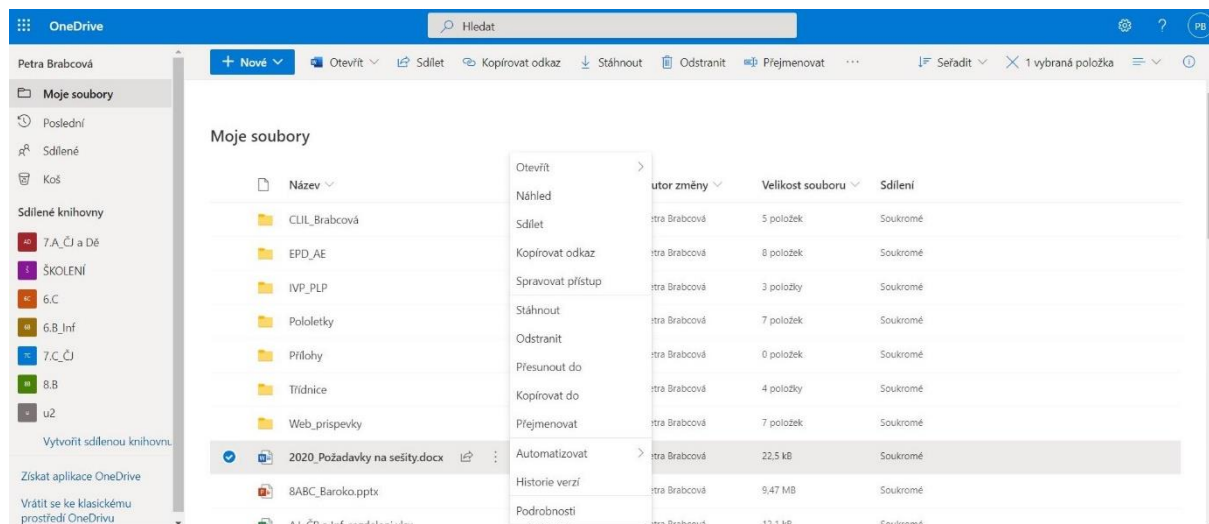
OneDrive

Hledat

PB

Petra Brabcová

Moje soubory

Poslední

Sdílené

Koš

Sdílené knihovny

AD 7.A_ČJ a Dě

Š ŠKOLENÍ

6C 6.C

6B 6.B_Inf

7C 7.C_ČJ

8B 8.B

u u2

Vytvořit sdílenou knihovnu

Získat aplikace OneDrive

Vrátit se ke klasickému prostředí OneDrivu

+ Nové

Otevřít

Sdílet

Kopírovat odkaz

Stáhnout

Odstranit

Přejmenovat

···

Seřadit

1 vybraná položka

Moje soubory

| | Název | Autor změny | Velikost souboru | Sdílení |
|---|---|---|---|---|
| | CLIL_Brabcová | Petra Brabcová | 5 položek | Soukromé |
| | EPD_AE | Petra Brabcová | 8 položek | Soukromé |
| | IVP_PLP | Petra Brabcová | 3 položky | Soukromé |
| | Pololetky | Petra Brabcová | 7 položek | Soukromé |
| | Přílohy | Petra Brabcová | 0 položek | Soukromé |
| | Třídnice | Petra Brabcová | 4 položky | Soukromé |
| | Web_prispevky | Petra Brabcová | 7 položek | Soukromé |
| | 2020_Požadavky na sešity.docx | Petra Brabcová | 22,5 kB | Soukromé |
| | 8ABC_Baroko.pptx | Petra Brabcová | 9,47 MB | Soukromé |
| | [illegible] | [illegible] | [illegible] | Soukromé |

Otevřít

Náhled

Sdílet

Kopírovat odkaz

Spravovat přístup

Stáhnout

Odstranit

Přesunout do

Kopírovat do

Přejmenovat

Automatizovat

Historie verzí

Podrobnosti